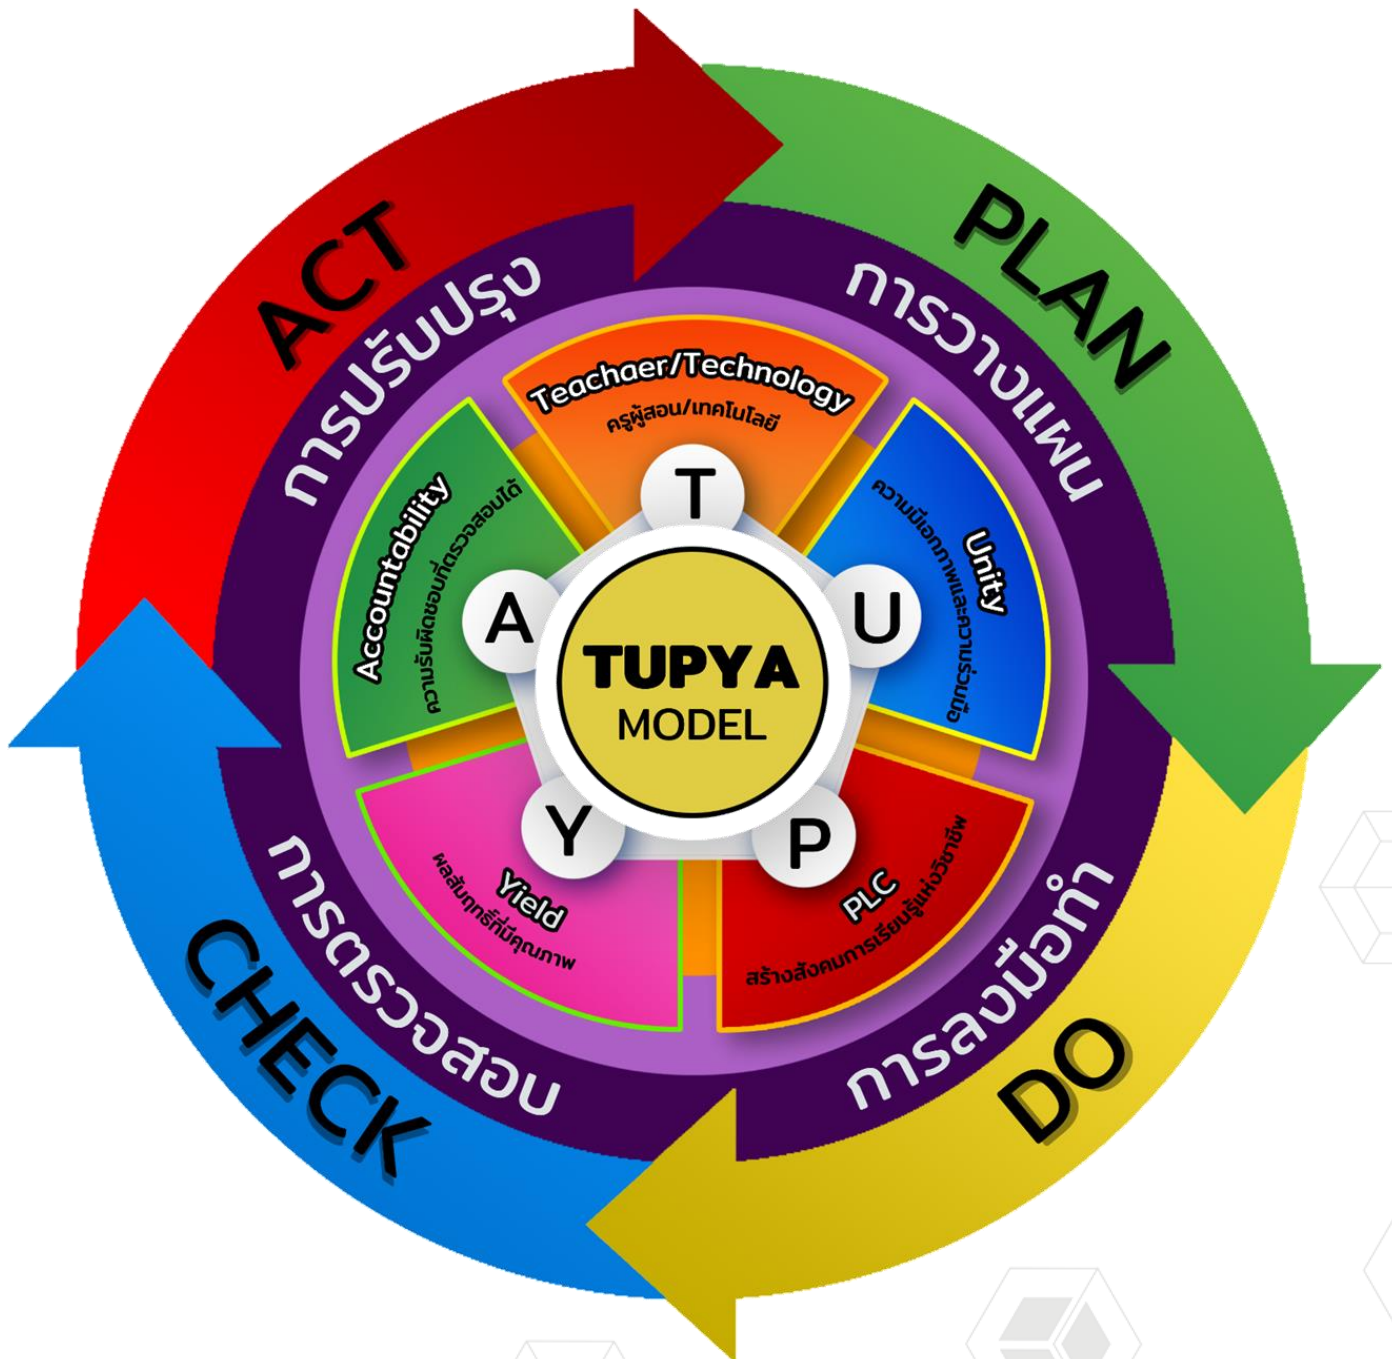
PLAN
การวางแผน

DO
การลงมือทำ

CHECK
การตรวจสอบ

ACT
การปรับปรุง

Teachaer/Technology
ครูผู้สอน/เทคโนโลยี

Unity
ความเป็นเอกภาพและความร่วมมือ

PLC
สร้างสังคมการเรียนรู้แห่งวิชาชีพ

Yield
ผลสัมฤทธิ์ที่มีคุณภาพ

Accountability
ความรับผิดชอบที่ตรวจสอบได้

T
U
P
Y
A

TUPYA
MODEL